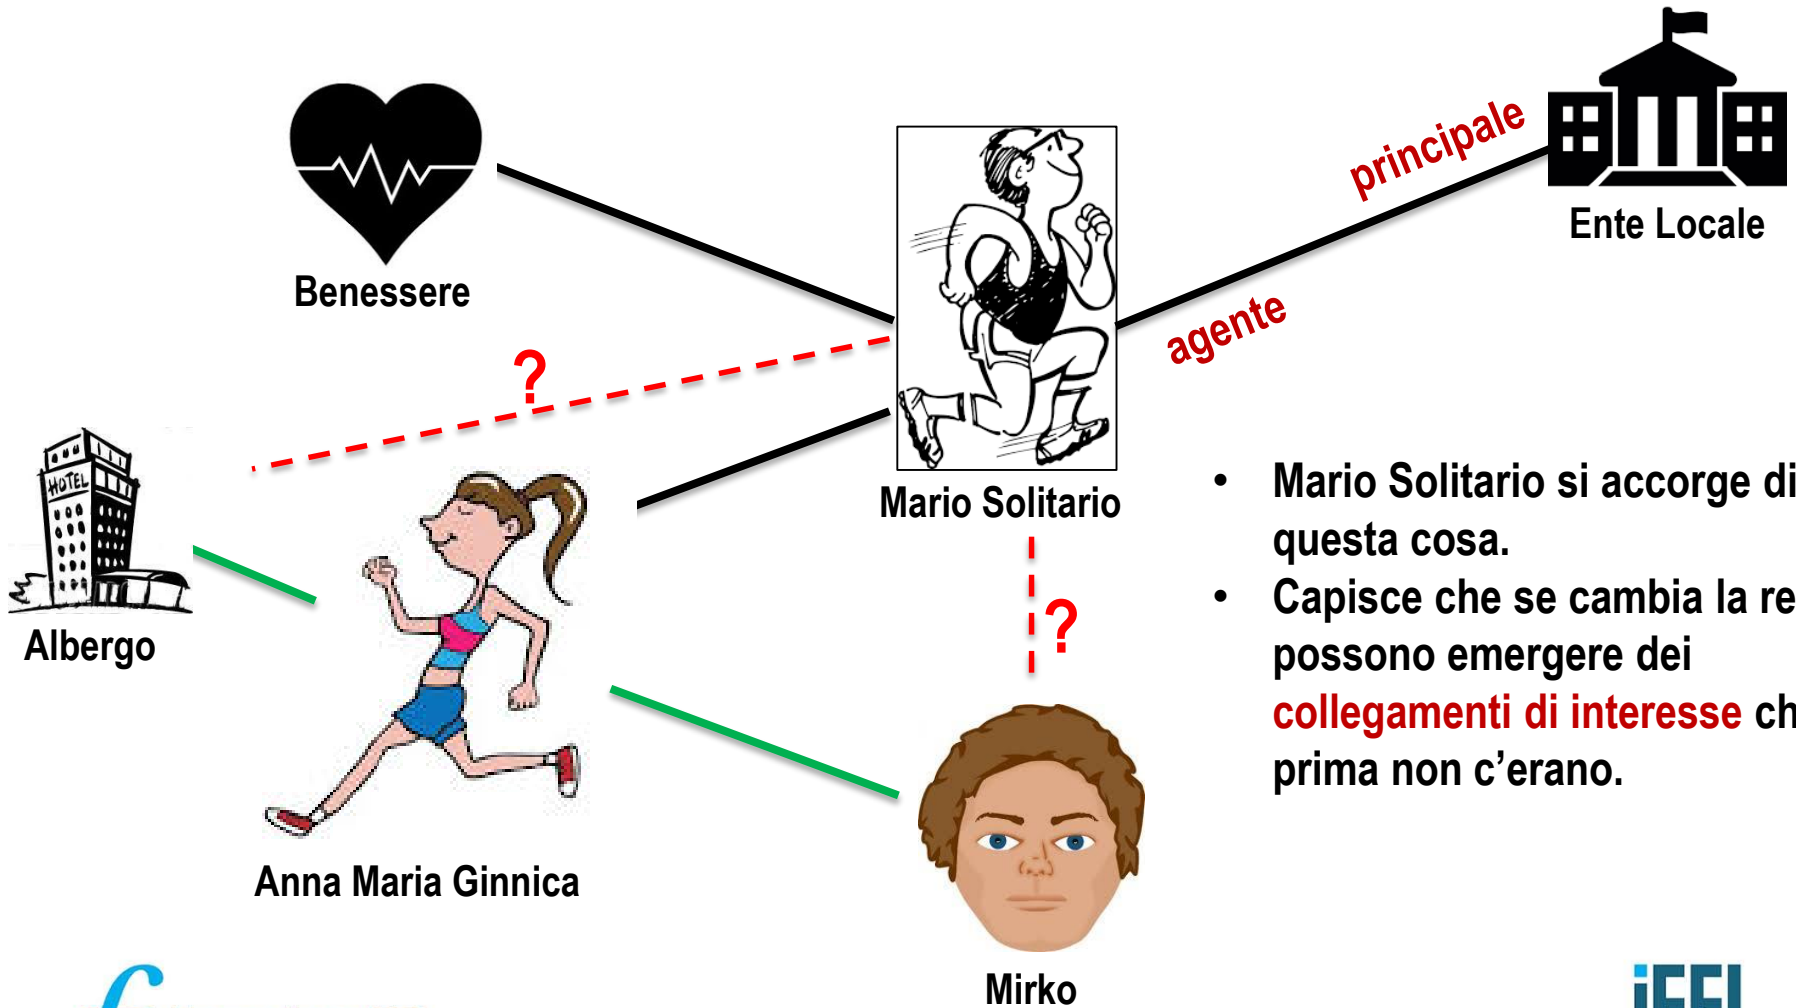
Benessere

principale

Ente Locale

agente

?

HOTEL

Albergo

Mario Solitario

?

Anna Maria Ginnica

Mirko

• Mario Solitario si accorge di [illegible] questa cosa.
• Capisce che se cambia la re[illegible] possono emergere dei collegamenti di interesse ch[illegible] prima non c'erano.

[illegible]